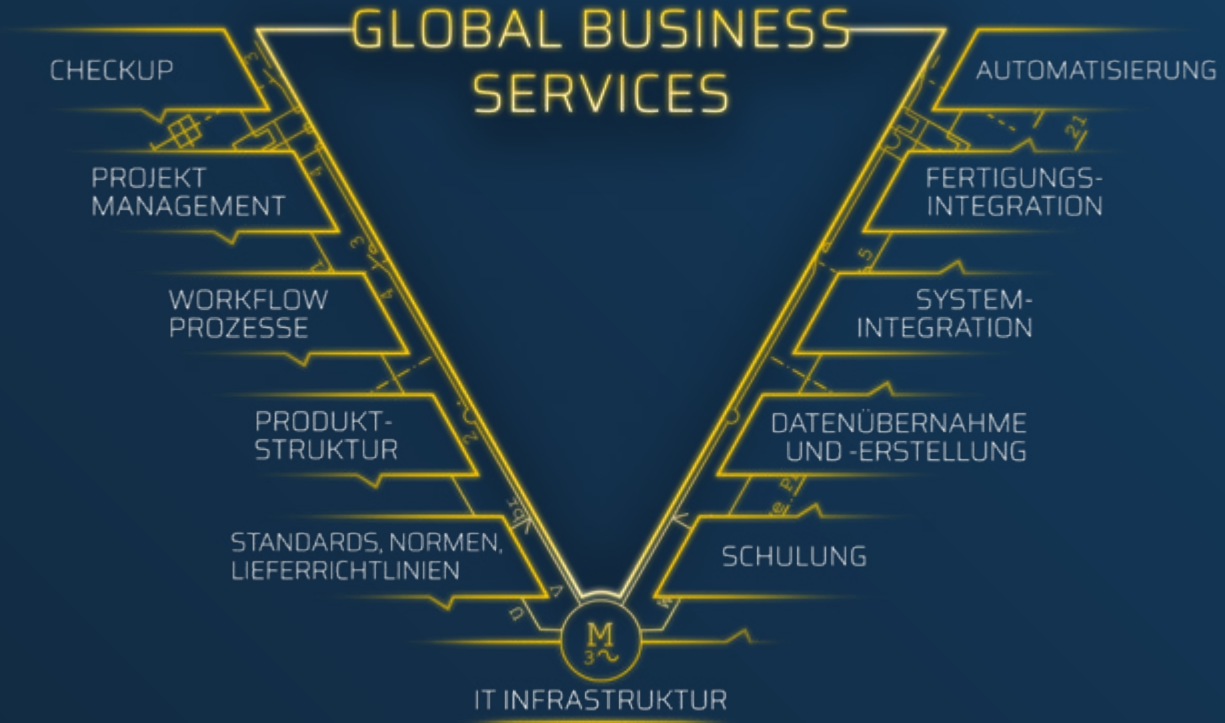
GLOBAL BUSINESS SERVICES

CHECKUP

PROJEKT MANAGEMENT

WORKFLOW PROZESSE

PRODUKT-STRUKTUR

STANDARDS, NORMEN, LIEFERRICHTLINIEN

AUTOMATISIERUNG

FERTIGUNGS-INTEGRATION

SYSTEM-INTEGRATION

DATENÜBERNAHME UND -ERSTELLUNG

SCHULUNG

M
3~

IT INFRASTRUKTUR